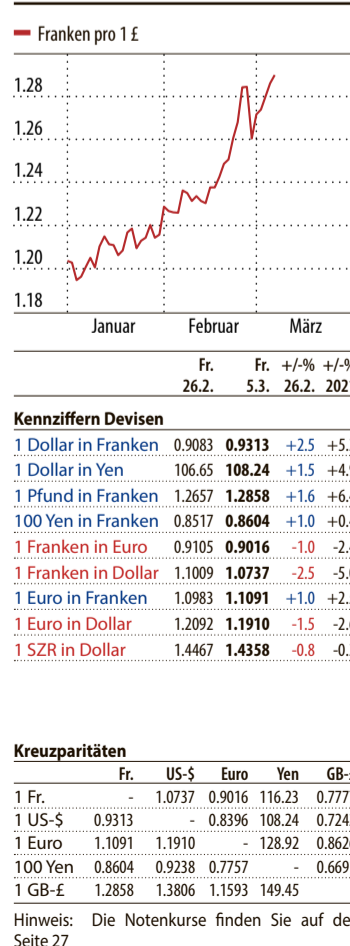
Franken pro 1 £

1.28
1.26
1.24
1.22
1.20
1.18

Januar Februar März

| | Fr. 26.2. | Fr. 5.3. | +/-% 26.2. | +/-% 202 |
|---|---|---|---|---|
| **Kennziffern Devisen** | | | | |
| 1 Dollar in Franken | 0.9083 | **0.9313** | +2.5 | +5. |
| 1 Dollar in Yen | 106.65 | **108.24** | +1.5 | +4. |
| 1 Pfund in Franken | 1.2657 | **1.2858** | +1.6 | +6. |
| 100 Yen in Franken | 0.8517 | **0.8604** | +1.0 | +0. |
| 1 Franken in Euro | 0.9105 | **0.9016** | -1.0 | -2. |
| 1 Franken in Dollar | 1.1009 | **1.0737** | -2.5 | -5. |
| 1 Euro in Franken | 1.0983 | **1.1091** | +1.0 | +2. |
| 1 Euro in Dollar | 1.2092 | **1.1910** | -1.5 | -2. |
| 1 SZR in Dollar | 1.4467 | **1.4358** | -0.8 | -0. |

**Kreuzparitäten**

| | Fr. | US-$ | Euro | Yen | GB- |
|---|---|---|---|---|---|
| 1 Fr. | - | 1.0737 | 0.9016 | 116.23 | 0.777 |
| 1 US-$ | 0.9313 | - | 0.8396 | 108.24 | 0.724 |
| 1 Euro | 1.1091 | 1.1910 | - | 128.92 | 0.862 |
| 100 Yen | 0.8604 | 0.9238 | 0.7757 | - | 0.669 |
| 1 GB-£ | 1.2858 | 1.3806 | 1.1593 | 149.45 | |

Hinweis: Die Notenkurse finden Sie auf de Seite 27